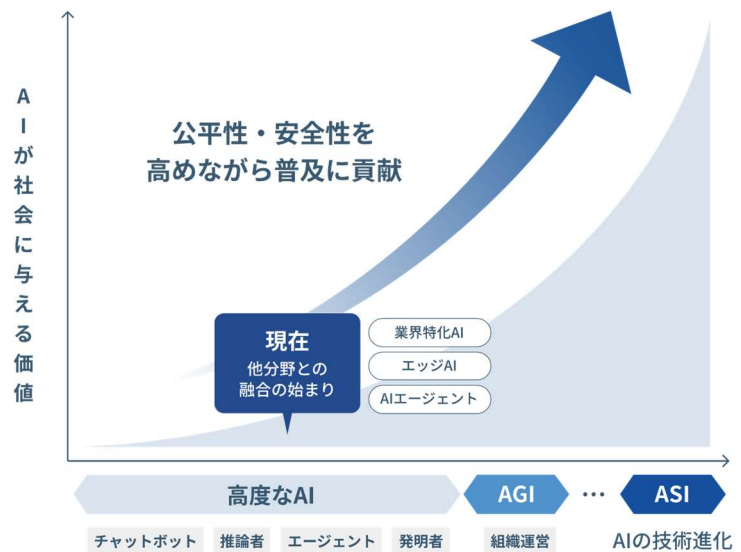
AIが社会に与える価値

公平性・安全性を高めながら普及に貢献

現在
他分野との融合の始まり

業界特化AI
エッジAI
AIエージェント

高度なAI
AGI
…
ASI

チャットボット
推論者
エージェント
発明者
組織運営
AIの技術進化